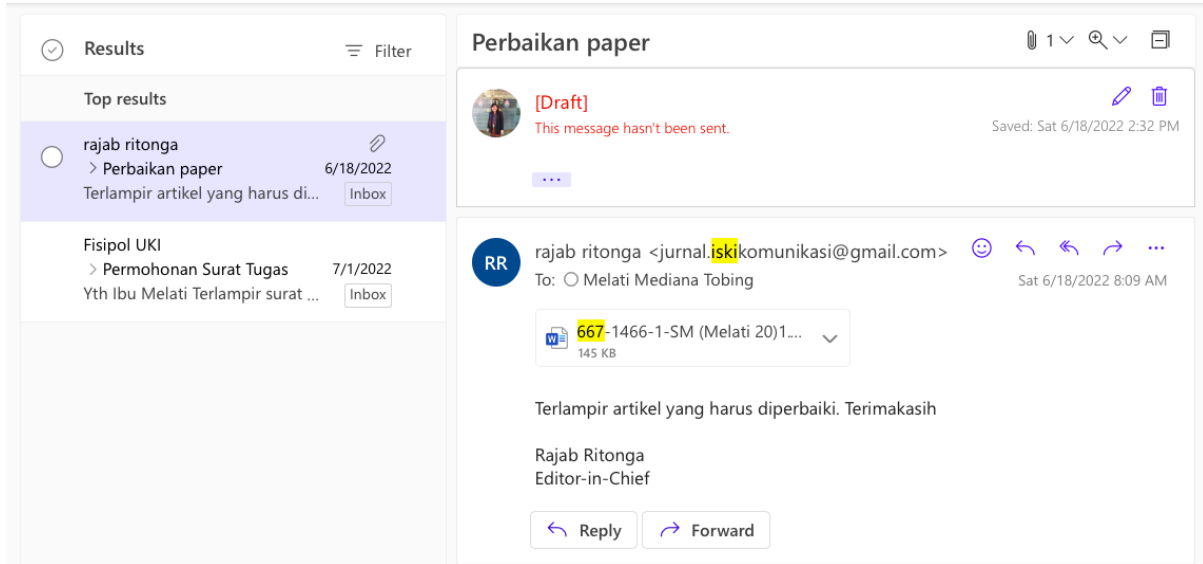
Results

Filter

Top results

rajab ritonga
Perbaikan paper 6/18/2022
Terlampir artikel yang harus di... Inbox

Fisipol UKI
Permohonan Surat Tugas 7/1/2022
Yth Ibu Melati Terlampir surat ... Inbox

Perbaikan paper

1

[Draft]
This message hasn't been sent.

Saved: Sat 6/18/2022 2:32 PM

...

RR

rajab ritonga <jurnal.iskikomunikasi@gmail.com>
To: Melati Mediana Tobing

Sat 6/18/2022 8:09 AM

667-1466-1-SM (Melati 20)1...
145 KB

Terlampir artikel yang harus diperbaiki. Terimakasih

Rajab Ritonga
Editor-in-Chief

Reply

Forward